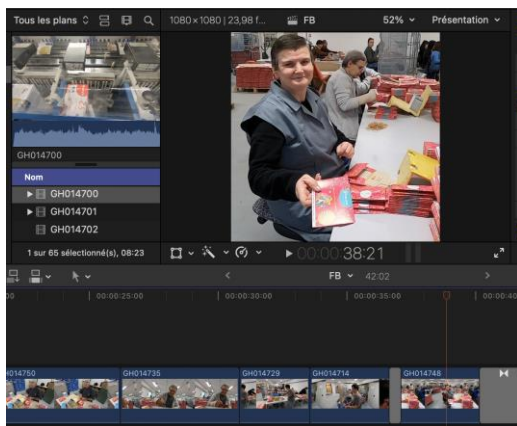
Tous les plans
1080×1080 | 23,98 f...
FB
52%
Présentation
GH014700
Nom
GH014700
GH014701
GH014702
1 sur 65 sélectionné(s), 08:23
00:00 38:21
FB
42:02
00:00:25:00
00:00:30:00
00:00:35:00
00:00:40
GH014750
GH014735
GH014729
GH014714
GH014748